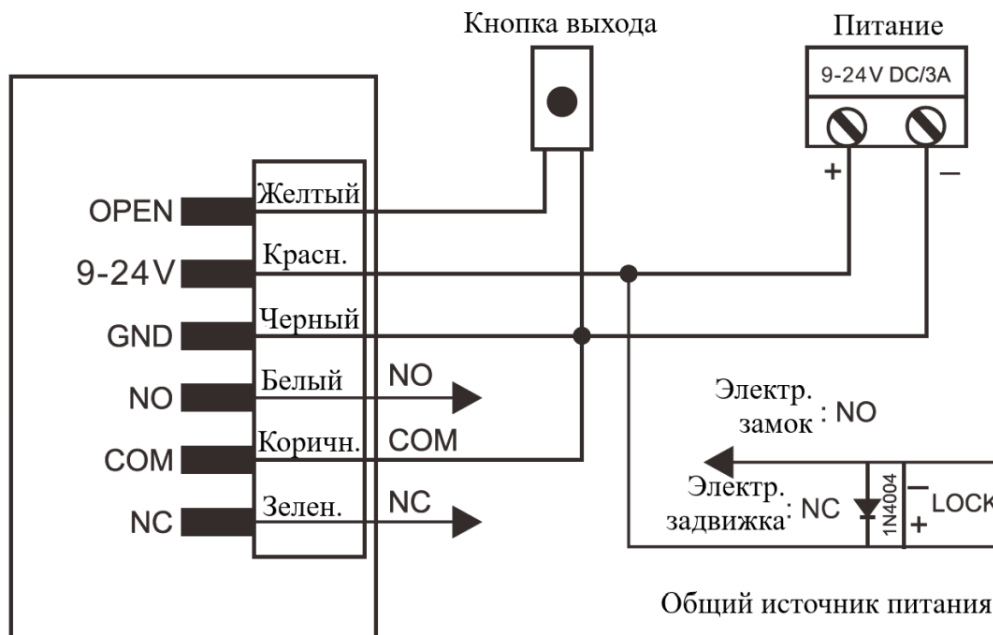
Кнопка выхода

Питание

9-24V DC/3A

+

–

OPEN

Желтый

9-24V

Красн.

GND

Черный

NO

Белый

NO

COM

Коричн.

COM

NC

Зелен.

NC

Электр. замок : NO

Электр. задвижка: NC

1N4004

–

+

LOCK

Общий источник питания